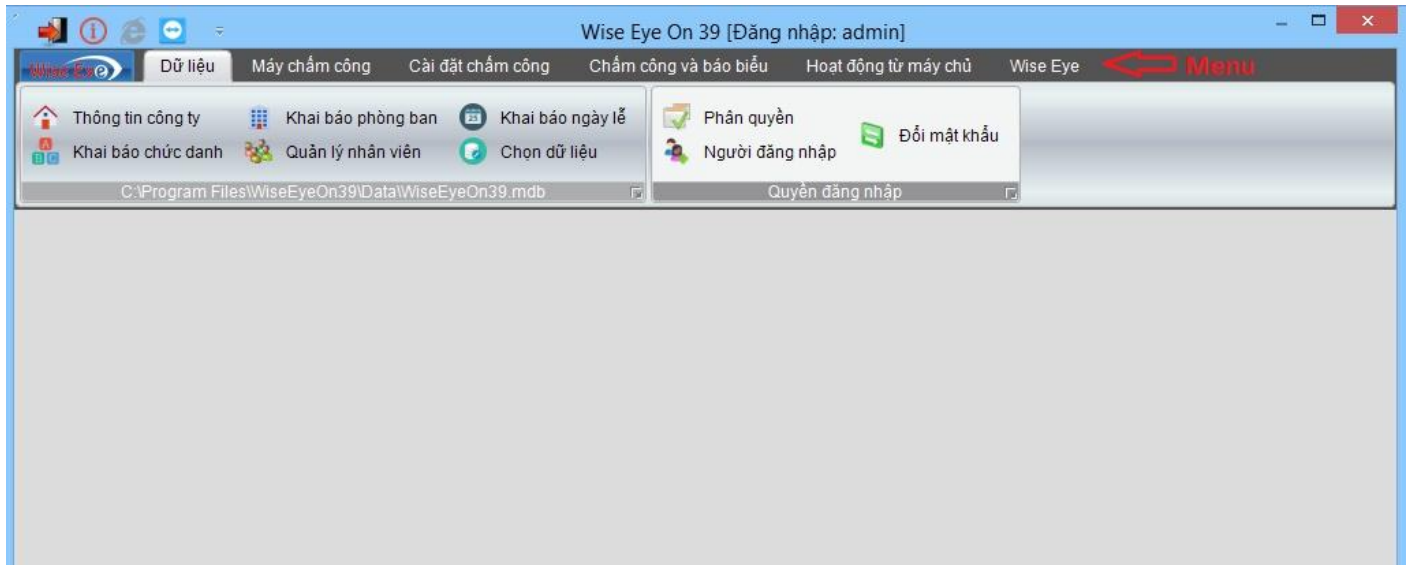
Wise Eye On 39 [Đăng nhập: admin]

Wise Eye

Dữ liệu

Máy chấm công

Cài đặt chấm công

Chấm công và báo biểu

Hoạt động từ máy chủ

Wise Eye

Menu

Thông tin công ty

Khai báo phòng ban

Khai báo ngày lễ

Khai báo chức danh

Quản lý nhân viên

Chọn dữ liệu

C:\Program Files\WiseEyeOn39\Data\WiseEyeOn39.mdb

Phân quyền

Người đăng nhập

Đổi mật khẩu

Quyền đăng nhập